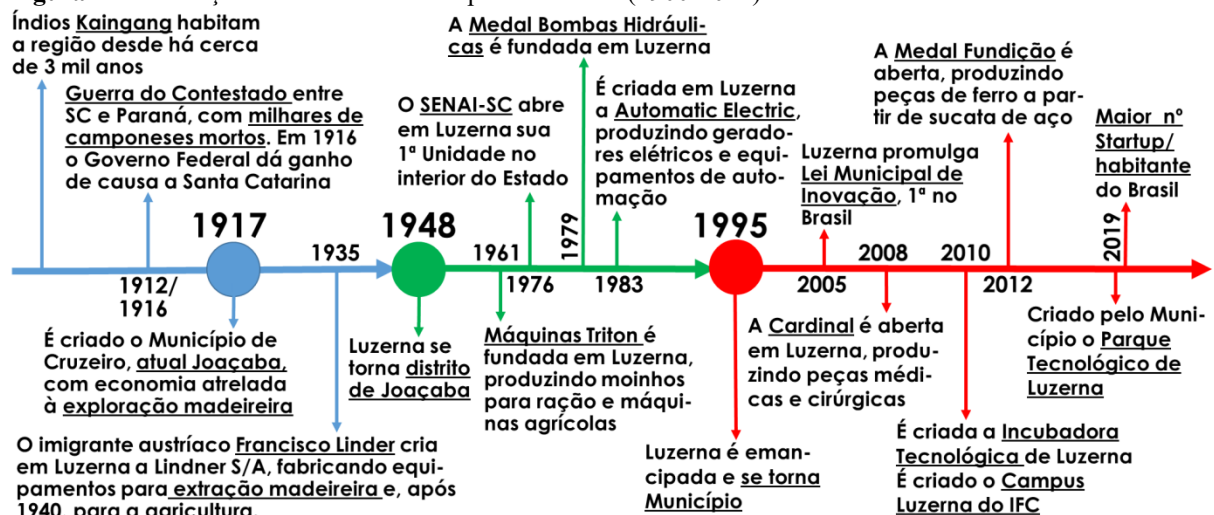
Índios Kaingang habitam a região desde há cerca de 3 mil anos

Guerra do Contestado entre SC e Paraná, com milhares de camponeses mortos. Em 1916 o Governo Federal dá ganho de causa a Santa Catarina

1917

1912/ 1916

É criado o Município de Cruzeiro, atual Joaçaba, com economia atrelada à exploração madeireira

1935

O imigrante austríaco Francisco Linder cria em Luzerna a Lindner S/A, fabricando equipamentos para extração madeireira e, após 1940, para a agricultura.

O SENAI-SC abre em Luzerna sua 1ª Unidade no interior do Estado

1948

Luzerna se torna distrito de Joaçaba

A Medal Bombas Hidráulicas é fundada em Luzerna

1961

1976

Máquinas Triton é fundada em Luzerna, produzindo moinhos para ração e máquinas agrícolas

1979

É criada em Luzerna a Automatic Electric, produzindo geradores elétricos e equipamentos de automação

1983

1995

Luzerna é emancipada e se torna Município

Luzerna promulga Lei Municipal de Inovação, 1ª no Brasil

2005

A Cardinal é aberta em Luzerna, produzindo peças médicas e cirúrgicas

2008

2010

É criada a Incubadora Tecnológica de Luzerna
É criado o Campus Luzerna do IFC

A Medal Fundição é aberta, produzindo peças de ferro a partir de sucata de aço

2012

Maior nº Startup/ habitante do Brasil

2019

Criado pelo Município o Parque Tecnológico de Luzerna